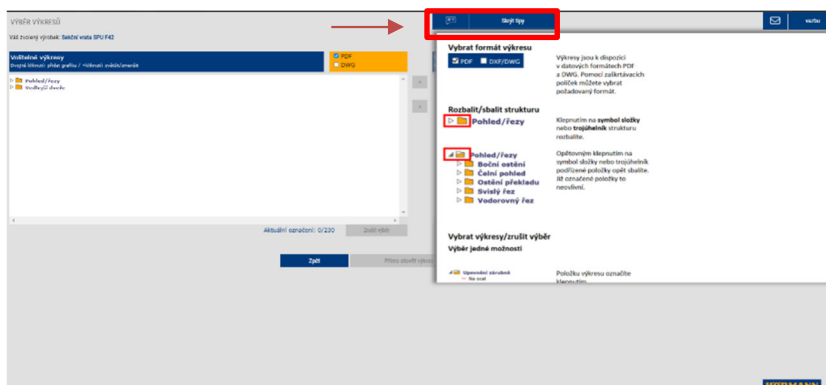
VÝBĚR VÝKRESŮ

Váš zvolený výrobek: Sekční vrata SPU F42

Volitelné výkresy
Dvojité kliknutí přidat grafiku / +Několik zvolených změnit

PDF
DWG

Pohled/řezy
Vedlejší dveře

Aktuální označení: 0/230

Zrušit výběr

Zpět

Přesunout výkresy

Skrýt tipy

vaším

Vybrat formát výkresu

PDF DXF/DWG

Výkresy jsou k dispozici v datových formátech PDF a DWG. Pomocí zaškrtávacích políček můžete vybrat požadovaný formát.

Rozbalit/sbalit strukturu

Pohled/řezy

Klepnutím na symbol složky nebo trojúhelník strukturu rozbalíte.

Pohled/řezy
Boční ostění
Čelní pohled
Ostění překladu
Svislý řez
Vodorovný řez

Opětovným klepnutím na symbol složky nebo trojúhelník podřízené položky opět sbalíte. Již označené položky to neovlivní.

Vybrat výkresy/zrušit výběr

Výběr jedné možnosti

Upevnění zárubně
Na zeď

Položku výkresu označíte klepnutím.

HÖRMANN